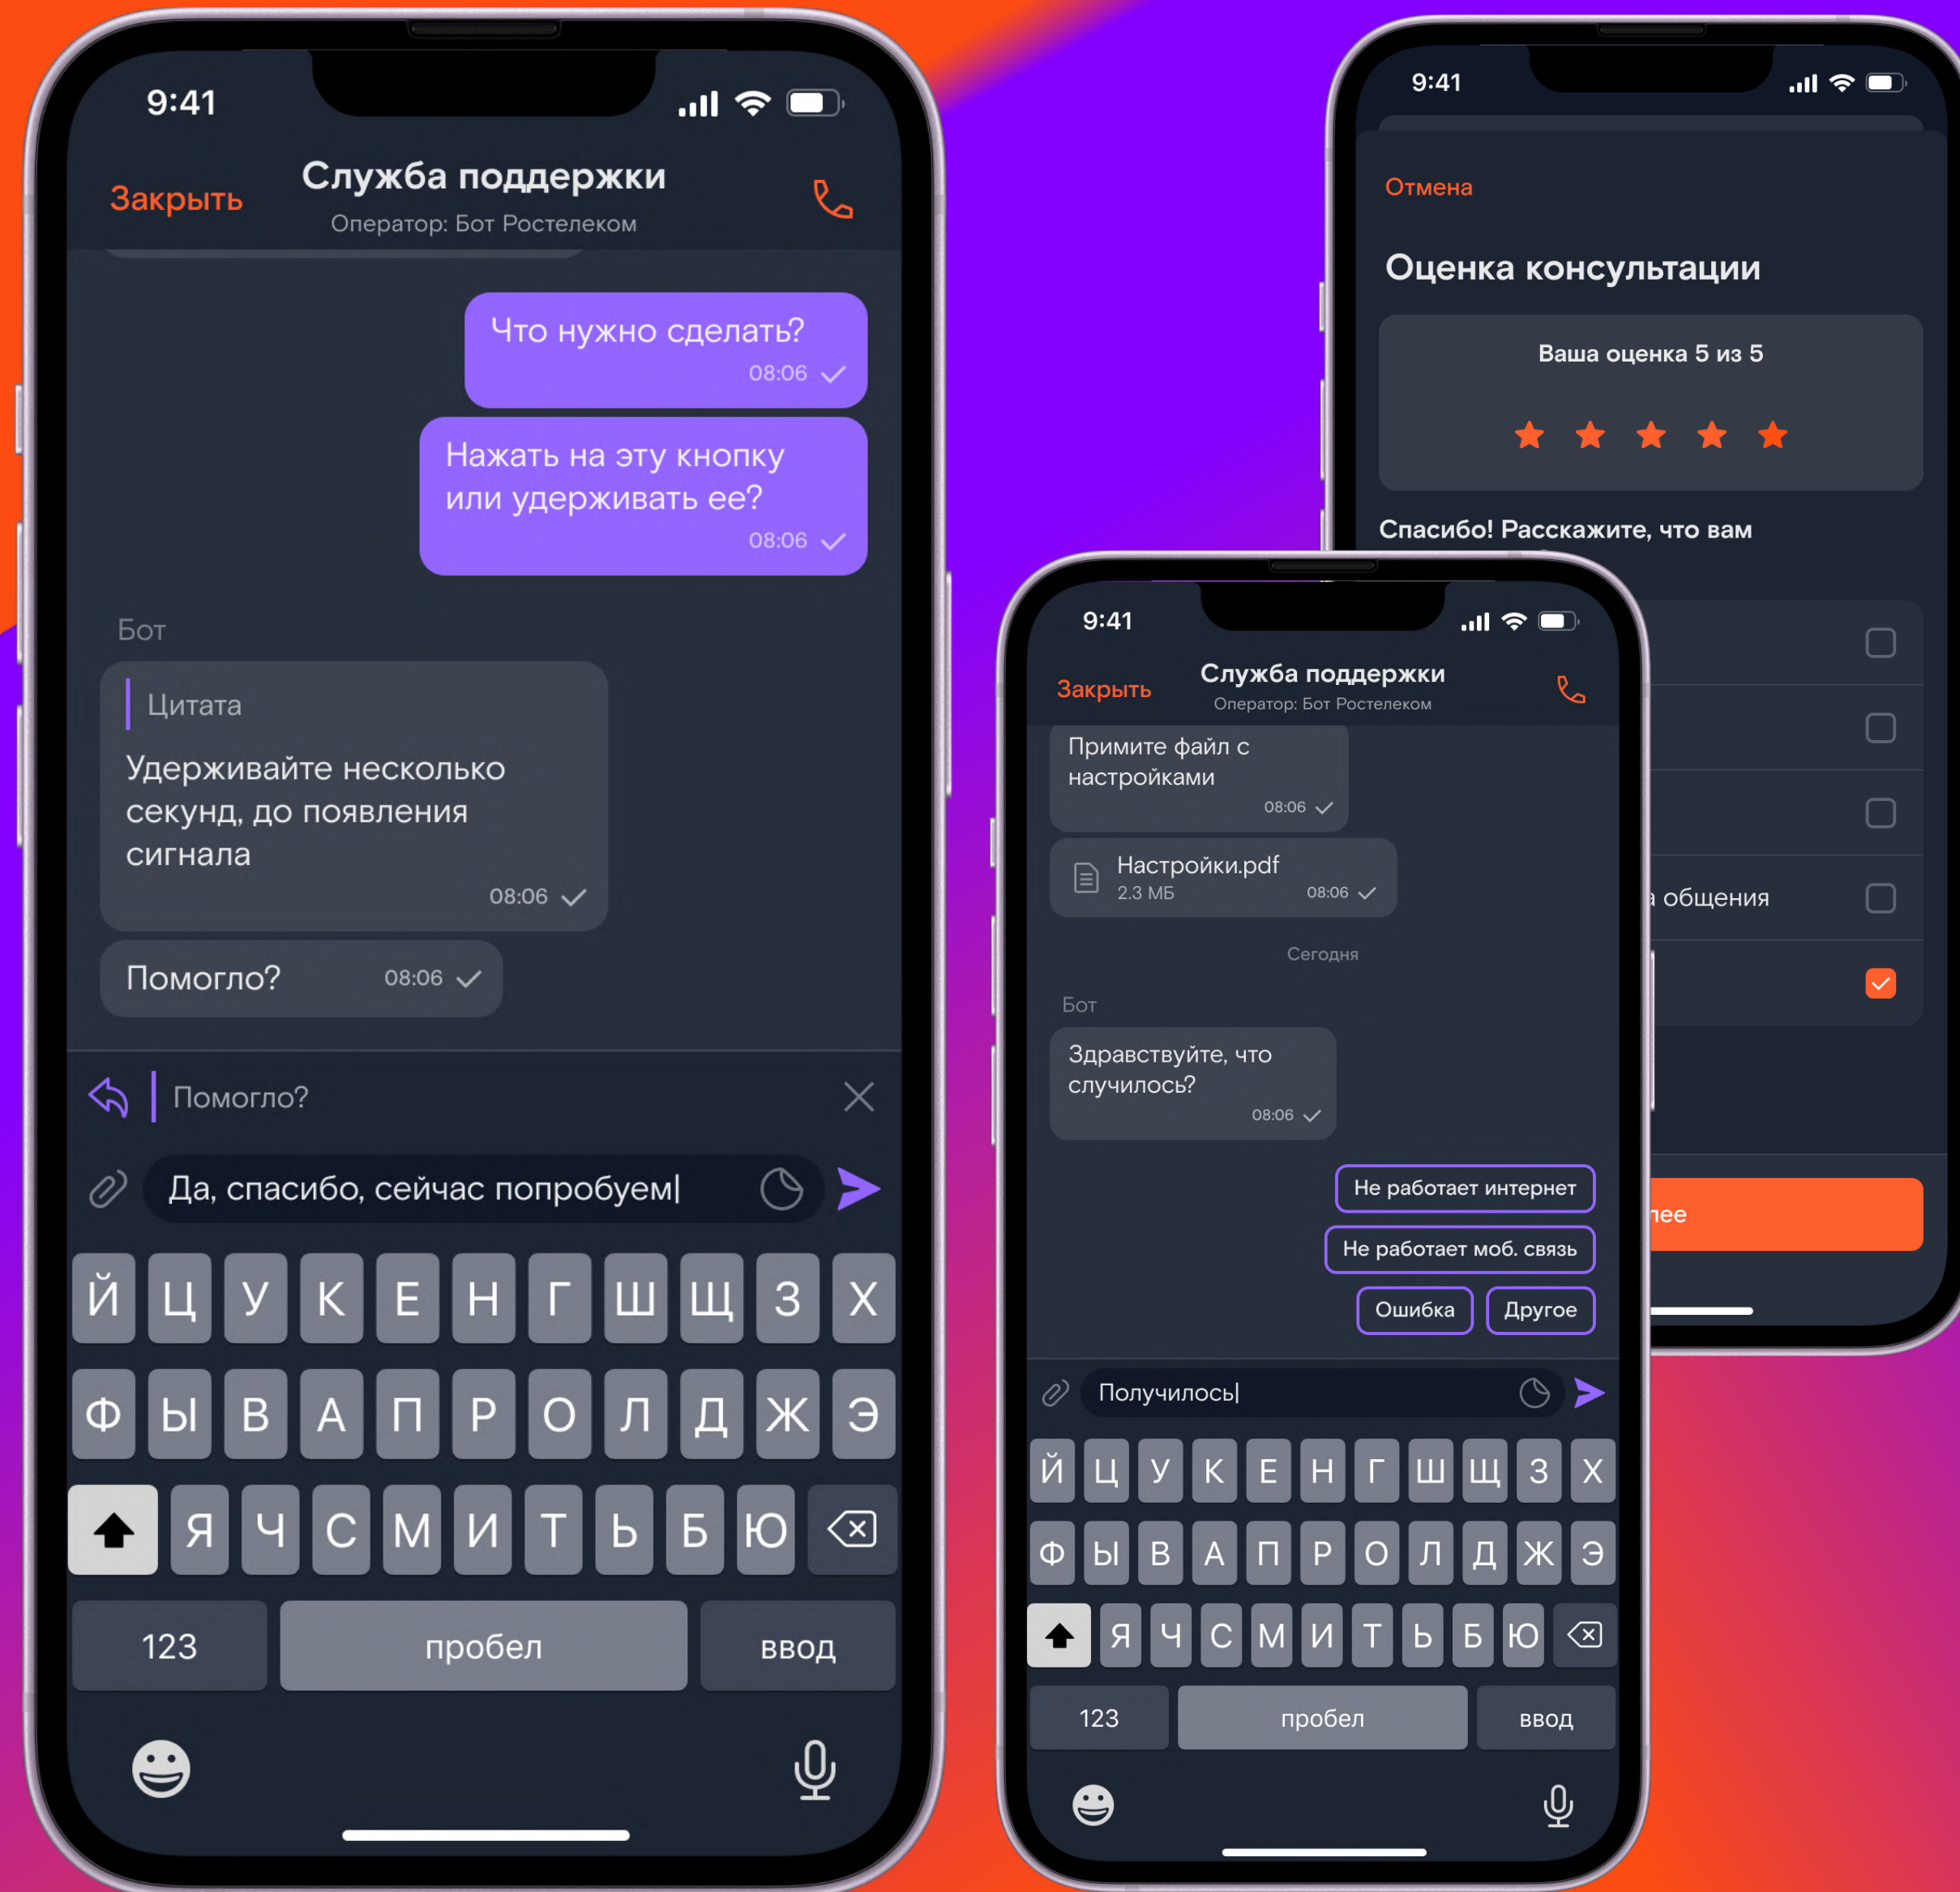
9:41

Закрыть
Служба поддержки
Оператор: Бот Ростелеком

Что нужно сделать?
08:06

Нажать на эту кнопку или удерживать ее?
08:06

Бот

Цитата
Удерживайте несколько секунд, до появления сигнала
08:06

Помогло? 08:06

Помогло?

Да, спасибо, сейчас попробуем|

Й Ц У К Е Н Г Ш Щ З Х
Ф Ы В А П Р О Л Д Ж Э
Я Ч С М И Т Ь Б Ю
123 пробел ввод

9:41

Отмена

Оценка консультации

Ваша оценка 5 из 5

Спасибо! Расскажите, что вам

а общения

лее

9:41

Закрыть
Служба поддержки
Оператор: Бот Ростелеком

Примите файл с настройками
08:06

Настройки.pdf
2.3 МБ 08:06

Сегодня

Бот

Здравствуйте, что случилось?
08:06

Не работает интернет
Не работает моб. связь
Ошибка
Другое

Получилось|

Й Ц У К Е Н Г Ш Щ З Х
Ф Ы В А П Р О Л Д Ж Э
Я Ч С М И Т Ь Б Ю
123 пробел ввод